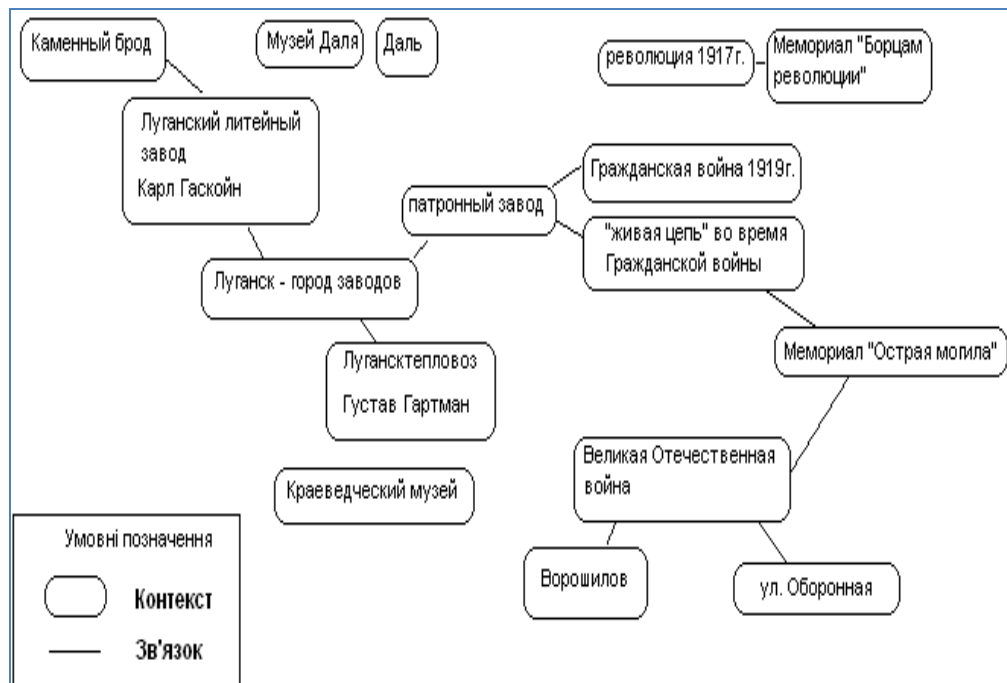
Каменный брод

Музей Даля

Даль

революция 1917г.

Мемориал "Борцам революции"

Луганский литейный завод
Карл Гаскойн

Гражданская война 1919г.

патронный завод

"живая цепь" во время Гражданской войны

Луганск - город заводов

Мемориал "Острая могила"

Луганскгепловоз
Густав Гартман

Великая Отечественная война

Краеведческий музей

Умовні позначення

Контекст

Зв'язок

Ворошилов

ул. Оборонная